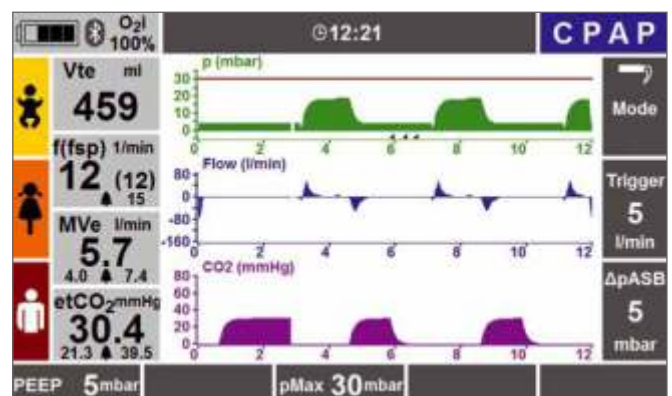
$O_2$ 100%

12:21

CPAP

Vte ml
459

f(fsp) 1/min
12 (12)
15

MVe l/min
5.7
4.0 7.4

etCO2 mmHg
30.4
21.3 39.5

p (mbar)
30
20
10
0
0 2 4 6 8 10 12

Flow (l/min)
80
0
-80
-160
0 2 4 6 8 10 12

CO2 (mmHg)
80
60
40
20
0
0 2 4 6 8 10 12

Mode

Trigger
5
l/min

ΔpASB
5
mbar

PEEP 5mbar

pMax 30mbar